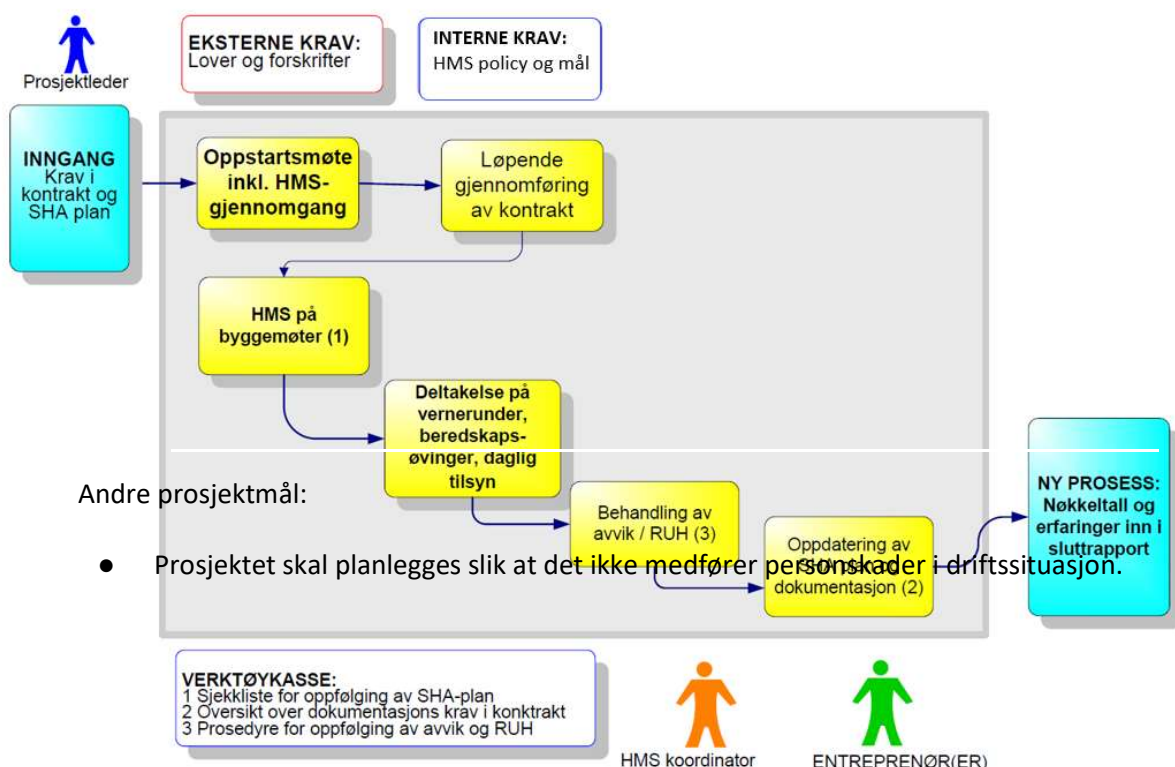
Prosjektleder

EKSTERNE KRAV:
Lover og forskrifter

INTERNE KRAV:
HMS policy og mål

INNGANG
Krav i kontrakt og SHA plan

Oppstartsmøte inkl. HMS-gjennomgang

Løpende gjennomføring av kontrakt

HMS på byggemøter (1)

Deltakelse på vernerunder, beredskaps-øvinger, daglig tilsyn

Andre prosjektmål:

Behandling av avvik / RUH (3)

Oppdatering av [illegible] dokumentasjon (2)

NY PROSESS:
Nøkkeltall og erfaringer inn i sluttrapport

● Prosjektet skal planlegges slik at det ikke medfører personskader i driftssituasjon.

VERKTØYKASSE:
1 Sjekkliste for oppfølging av SHA-plan
2 Oversikt over dokumentasjons krav i konktrakt
3 Prosedyre for oppfølging av avvik og RUH

HMS koordinator

ENTREPRENØR(ER)